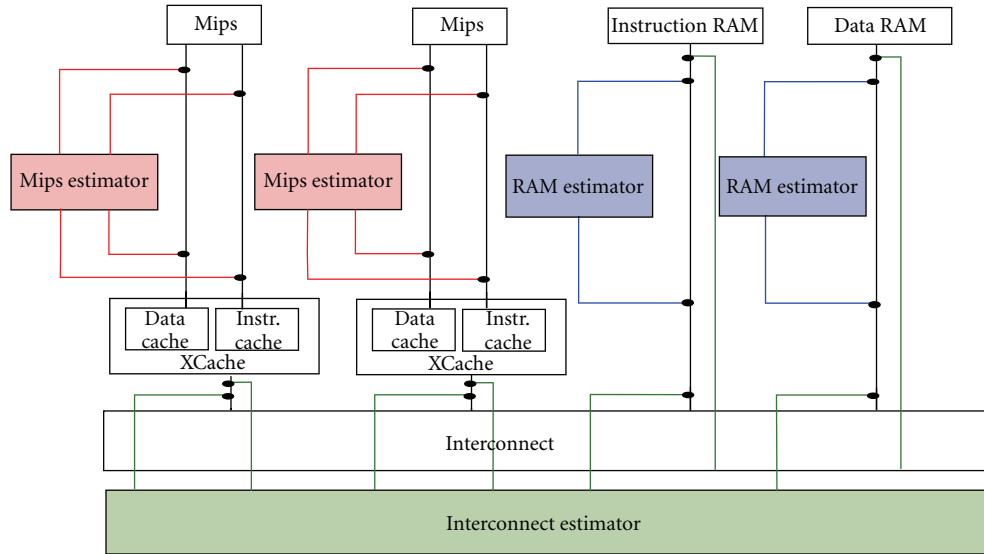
Mips

Mips

Instruction RAM

Data RAM

Mips estimator

Mips estimator

RAM estimator

RAM estimator

Data cache

Instr. cache

XCache

Data cache

Instr. cache

XCache

Interconnect

Interconnect estimator